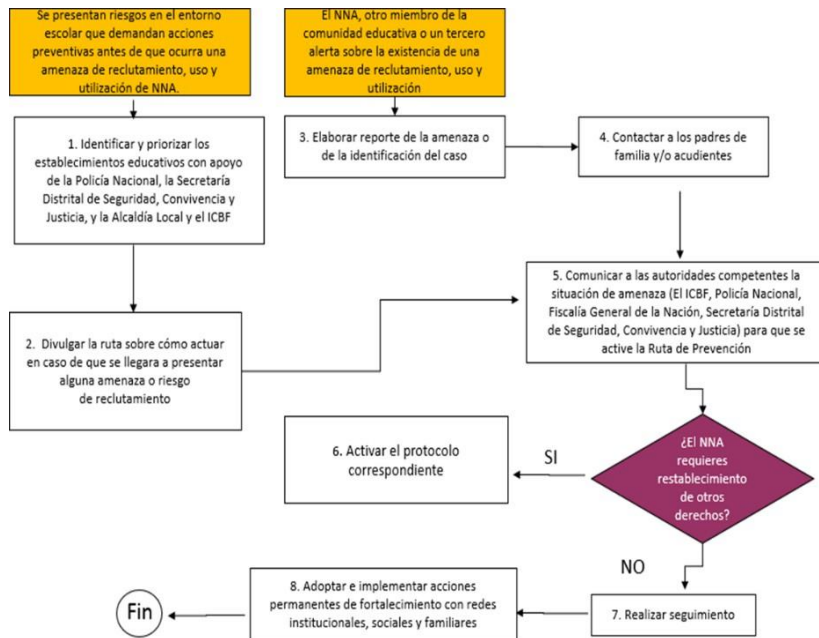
Se presentan riesgos en el entorno escolar que demandan acciones preventivas antes de que ocurra una amenaza de reclutamiento, uso y utilización de NNA.

1. Identificar y priorizar los establecimientos educativos con apoyo de la Policía Nacional, la Secretaría Distrital de Seguridad, Convivencia y Justicia, y la Alcaldía Local y el ICBF

2. Divulgar la ruta sobre cómo actuar en caso de que se llegara a presentar alguna amenaza o riesgo de reclutamiento

El NNA, otro miembro de la comunidad educativa o un tercero alerta sobre la existencia de una amenaza de reclutamiento, uso y utilización

3. Elaborar reporte de la amenaza o de la identificación del caso

4. Contactar a los padres de familia y/o acudientes

5. Comunicar a las autoridades competentes la situación de amenaza (El ICBF, Policía Nacional, Fiscalía General de la Nación, Secretaría Distrital de Seguridad, Convivencia y Justicia) para que se active la Ruta de Prevención

¿El NNA requieres restablecimiento de otros derechos?

SI

6. Activar el protocolo correspondiente

NO

7. Realizar seguimiento

8. Adoptar e implementar acciones permanentes de fortalecimiento con redes institucionales, sociales y familiares

Fin